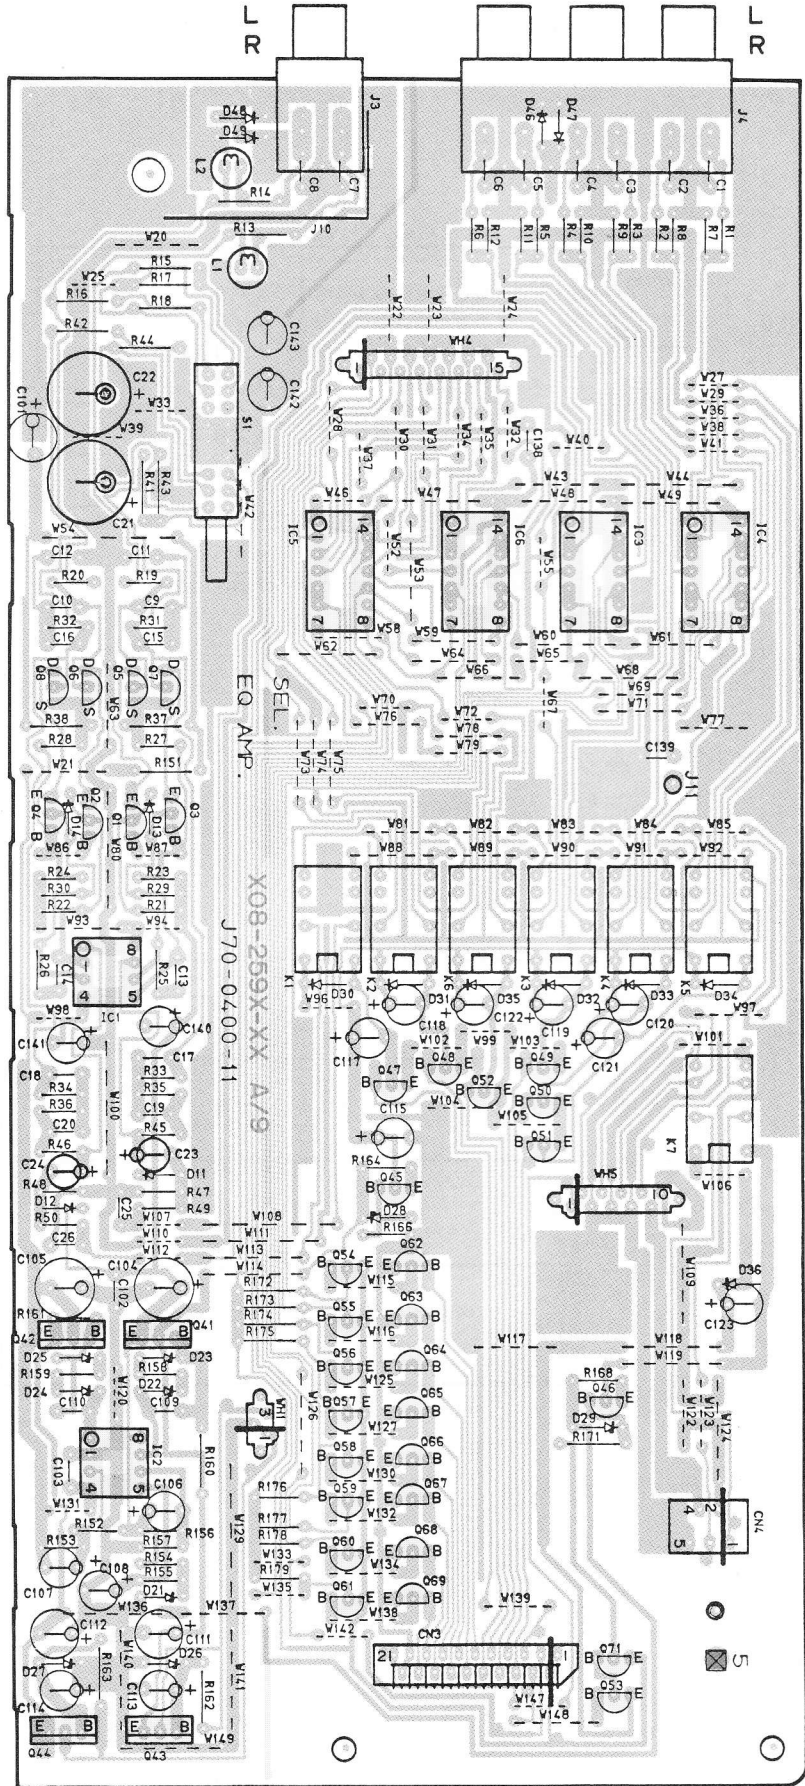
L
R
L
R
J3
J4
D48
D49
D46
D47
L2
R14
C8
C7
C6
C5
C4
C3
C2
C1
R13
J10
R6
R12
R11
R5
R4
R10
R9
R3
R2
R8
R7
R1
W20
L1
R15
R17
W25
R16
R18
W22
W23
W24
R42
R44
C143
WH4
15
C142
C22
W33
C101
W27
W29
W36
W38
W41
W39
S1
W28
W37
W30
W31
W34
W35
W32
C138
W40
R41
R43
W43
W44
C21
W42
W46
W47
W48
W49
W54
IC5
14
W52
W53
IC6
14
W55
IC3
14
IC4
14
C12
C11
R20
R19
C10
C9
R32
R31
C16
C15
7
8
W58
7
8
W59
7
8
W60
7
8
W61
W62
W64
W65
W66
W68
W69
W71
Q8
Q6
Q5
Q7
W63
R38
R37
R28
R27
SEL.
W70
W76
W72
W78
W79
W67
W77
EQ AMP.
W73
W74
W75
C139
W21
R151
J11
Q4
D14
Q2
Q1
D13
Q3
W86
W80
W87
W81
W82
W83
W84
W85
W88
W89
W90
W91
W92
R24
R23
R30
R29
R22
R21
W93
W94
X08-259X-XX A/9
J70-0400-11
8
R26
C14
R25
C13
4
5
K1
K2
K6
K3
K4
K5
W96
D30
D31
D35
D32
D33
D34
W97
W98
IC1
C140
C141
C17
C118
C122
C119
C120
W101
C18
R33
C117
W102
W99
W103
R34
R35
Q47
Q48
Q49
C121
W100
R36
C19
Q52
Q50
W104
W105
C20
C115
R46
R45
Q51
K7
C24
C23
R48
D11
R164
WH5
10
D12
R47
Q45
R50
C25
R49
W106
D28
W107
W108
R166
C26
W110
W111
W112
W113
C105
C104
C102
W114
Q54
Q62
W109
R172
W115
D36
R173
Q41
R174
Q55
Q63
C123
R161
R175
W116
W117
Q42
W118
D25
D23
W119
R159
R158
Q56
Q64
R168
W125
D24
D22
W120
Q46
C110
C109
WH1
W126
Q57
Q65
W122
W123
W124
3
W127
D29
R171
IC2
R160
Q58
Q66
8
C103
W130
4
5
C106
Q59
Q67
R176
W131
W132
CN4
R152
R157
R156
R177
2
R178
Q68
4
W129
R153
R154
W133
R155
R179
Q60
W134
5
C108
W135
W137
D21
Q61
Q69
W139
C107
W136
W138
C112
W142
C111
W140
D26
CN3
21
1
Q71
W141
R163
5
D27
R162
W147
Q53
C114
C113
W148
W149
Q44
Q43